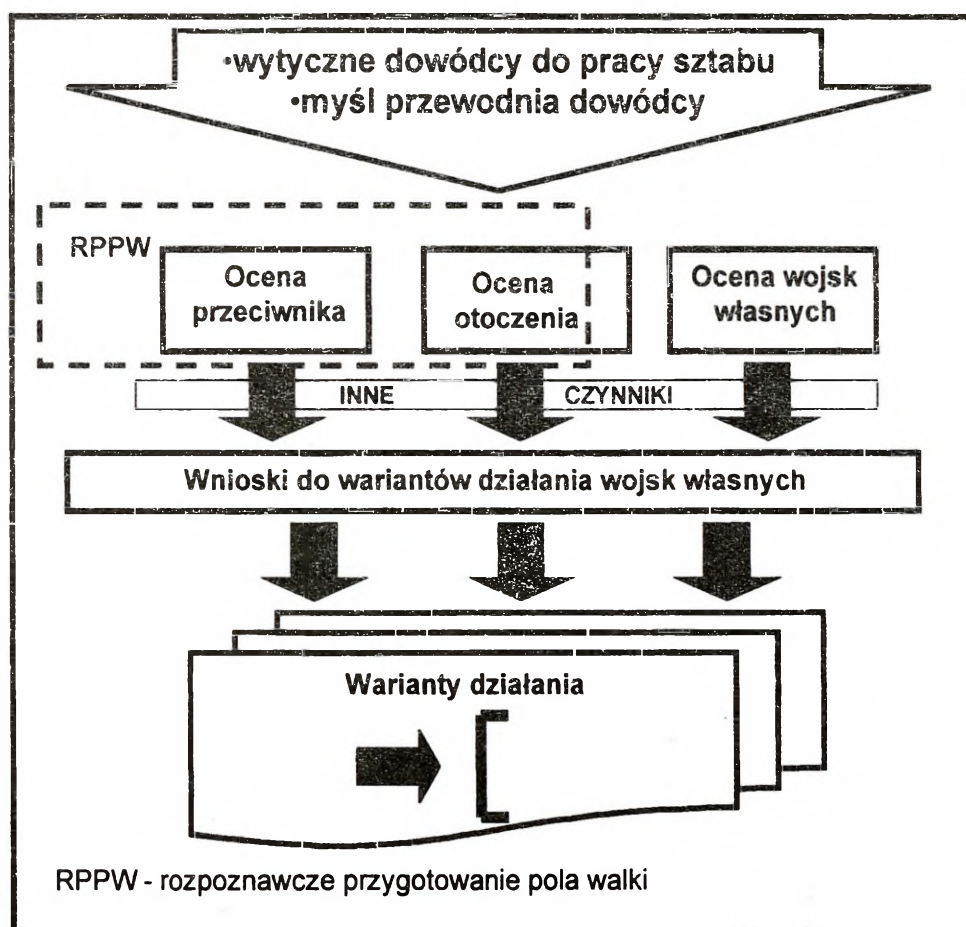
•wytyczne dowódcy do pracy sztabu
•myśl przewodnia dowódcy

RPPW

Ocena przeciwnika

Ocena otoczenia

Ocena wojsk własnych

INNE CZYNNIKI

Wnioski do wariantów działania wojsk własnych

Warianty działania

RPPW - rozpoznawcze przygotowanie pola walki